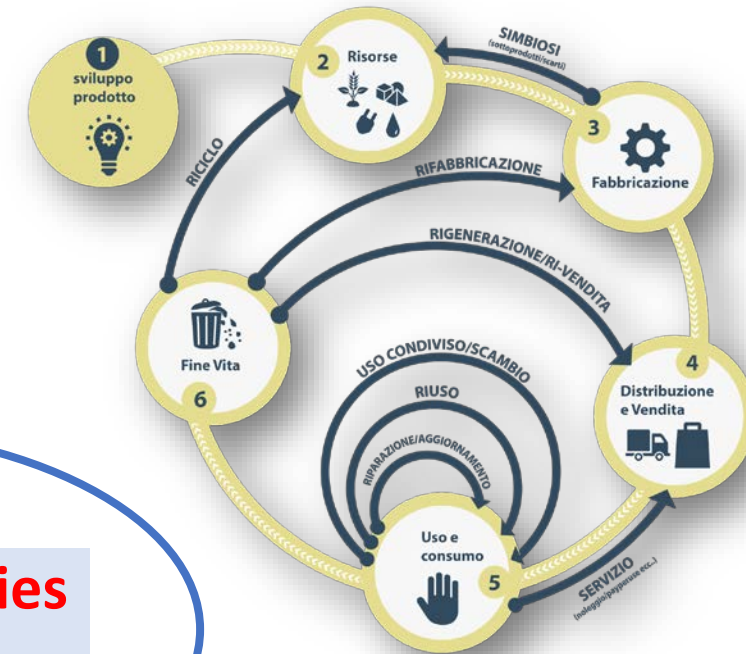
1 sviluppo prodotto

2 Risorse

SIMBIOSI (sottoprodotti/scarti)

3 Fabbricazione

RICICLO

RIFABBRICAZIONE

RIGENERAZIONE/RI-VENDITA

Fine Vita 6

USO CONDIVISO/SCAMBIO

RIUSO

RIPARAZIONE/AGGIORNAMENTO

4 Distribuzione e Vendita

Uso e consumo 5

SERVIZIO (noleggio/payperuse ecc.)

ies